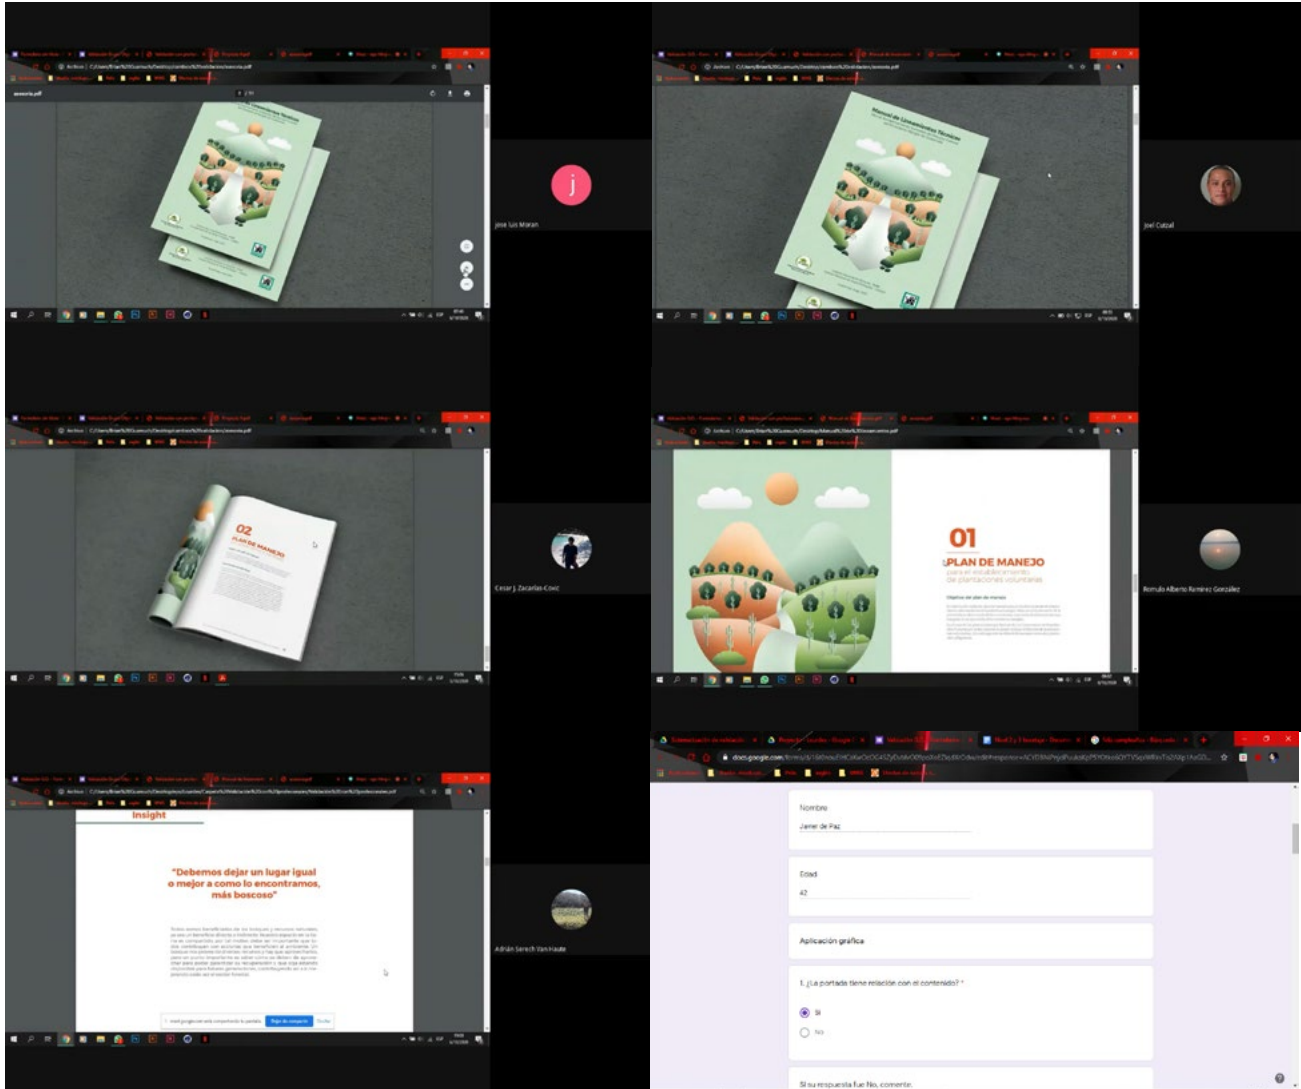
Jose Luis Moran

Manual de Lineamientos Técnicos

Joel Cutzal

02
PLAN DE MANEJO

Cesar J. Zacarias-Coxic

01
PLAN DE MANEJO
para el establecimiento de plantaciones voluntarias

Romulo Alberto Ramirez González

Insight

"Debemos dejar un lugar igual o mejor a como lo encontramos, más boscoso"

Adrián Senech Vannaute

Nombre
Jamer de Paz

Edad
42

Aplicación gráfica

1. ¿La portada tiene relación con el contenido? *

Sí

No

Si su respuesta fue No, comente.